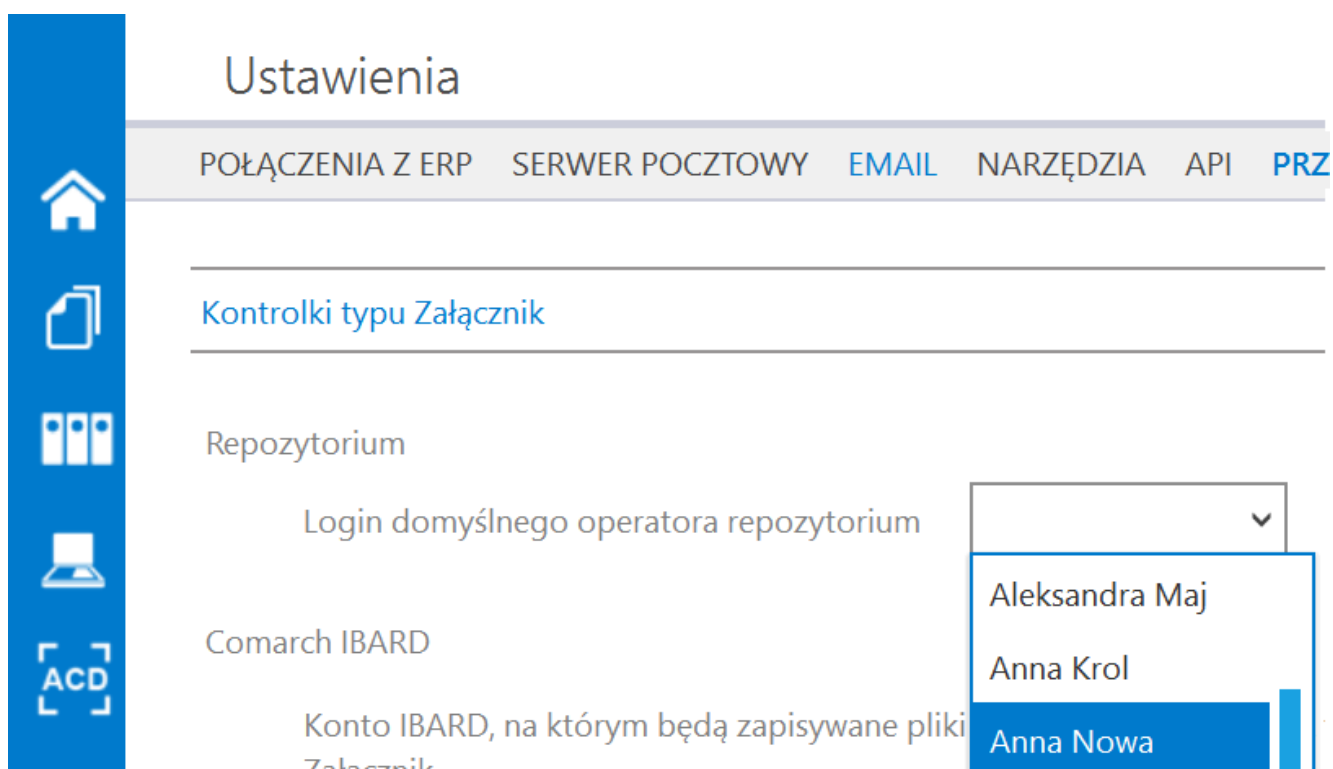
Ustawienia

POŁĄCZENIA Z ERP SERWER POCZTOWY EMAIL NARZĘDZIA API PRZ

ACD

Kontrolki typu Załącznik

Repozytorium

Login domyślnego operatora repozytorium

Aleksandra Maj
Anna Krol
Anna Nowa

Comarch IBARD

Konto IBARD, na którym będą zapisywane pliki
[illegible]